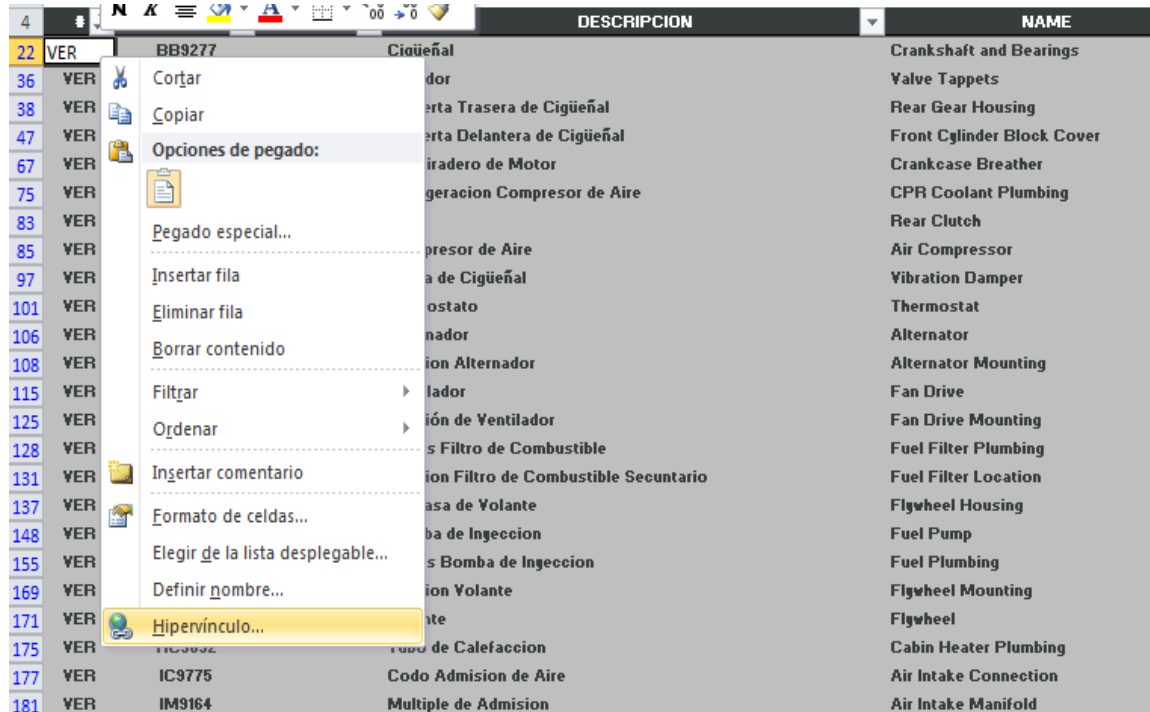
| 4 | # | | DESCRIPCION | NAME |
|---|---|---|---|---|
| 22 | VER | BB9277 | Cigüeñal | Crankshaft and Bearings |
| 36 | VER | | dor | Valve Tappets |
| 38 | VER | | erta Trasera de Cigüeñal | Rear Gear Housing |
| 47 | VER | | erta Delantera de Cigüeñal | Front Cylinder Block Cover |
| 67 | VER | | iradero de Motor | Crankcase Breather |
| 75 | VER | | geracion Compresor de Aire | CPR Coolant Plumbing |
| 83 | VER | | | Rear Clutch |
| 85 | VER | | presor de Aire | Air Compressor |
| 97 | VER | | a de Cigüeñal | Vibration Damper |
| 101 | VER | | ostato | Thermostat |
| 106 | VER | | nador | Alternator |
| 108 | VER | | ion Alternador | Alternator Mounting |
| 115 | VER | | lador | Fan Drive |
| 125 | VER | | ión de Ventilador | Fan Drive Mounting |
| 128 | VER | | s Filtro de Combustible | Fuel Filter Plumbing |
| 131 | VER | | ion Filtro de Combustible Secuntario | Fuel Filter Location |
| 137 | VER | | asa de Volante | Flywheel Housing |
| 148 | VER | | ba de Inyeccion | Fuel Pump |
| 155 | VER | | s Bomba de Inyeccion | Fuel Plumbing |
| 169 | VER | | ion Volante | Flywheel Mounting |
| 171 | VER | | nte | Flywheel |
| 175 | VER | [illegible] | Tubo de Calefaccion | Cabin Heater Plumbing |
| 177 | VER | IC9775 | Codo Admision de Aire | Air Intake Connection |
| 181 | VER | IM9164 | Multiple de Admision | Air Intake Manifold |

N K

Cortar
Copiar
Opciones de pegado:
Pegado especial...
Insertar fila
Eliminar fila
Borrar contenido
Filtrar
Ordenar
Insertar comentario
Formato de celdas...
Elegir de la lista desplegable...
Definir nombre...
Hipervínculo...